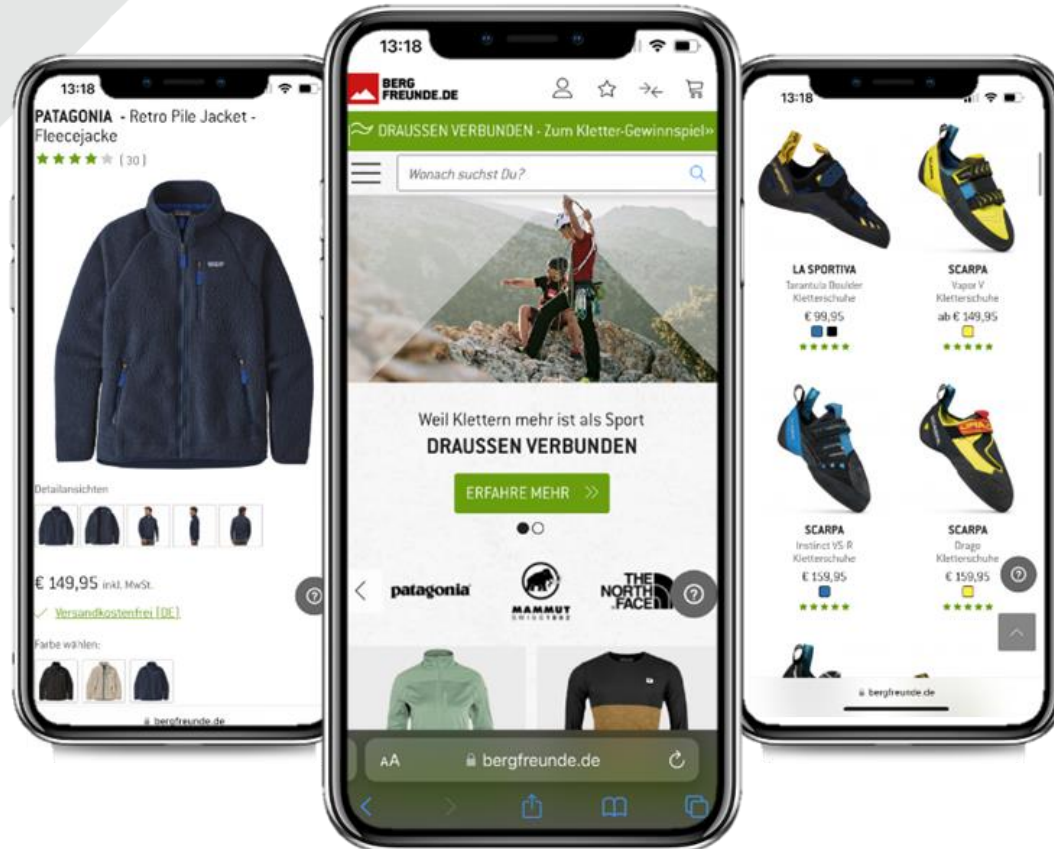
13:18

PATAGONIA - Retro Pile Jacket - Fleecejacke

★★★★★ (30)

Detailansichten

€ 149,95 inkl. MwSt.

✓ Versandkostenfrei (DE)

Farbe wählen:

bergfreunde.de

13:18

BERG FREUNDE.DE

DRAUSSEN VERBUNDEN - Zum Kletter-Gewinnspiel»

Wonach suchst Du?

Weil Klettern mehr ist als Sport

DRAUSSEN VERBUNDEN

ERFAHRE MEHR »

patagonia

MAMMUT

THE NORTH FACE

AA bergfreunde.de

13:18

LA SPORTIVA
Tarantula Boulder Kletterschuhe
€ 99,95

SCARPA
Vapor V Kletterschuhe
ab € 149,95

SCARPA
Instinct VS-R Kletterschuhe
€ 159,95

SCARPA
Drago Kletterschuhe
€ 159,95

bergfreunde.de